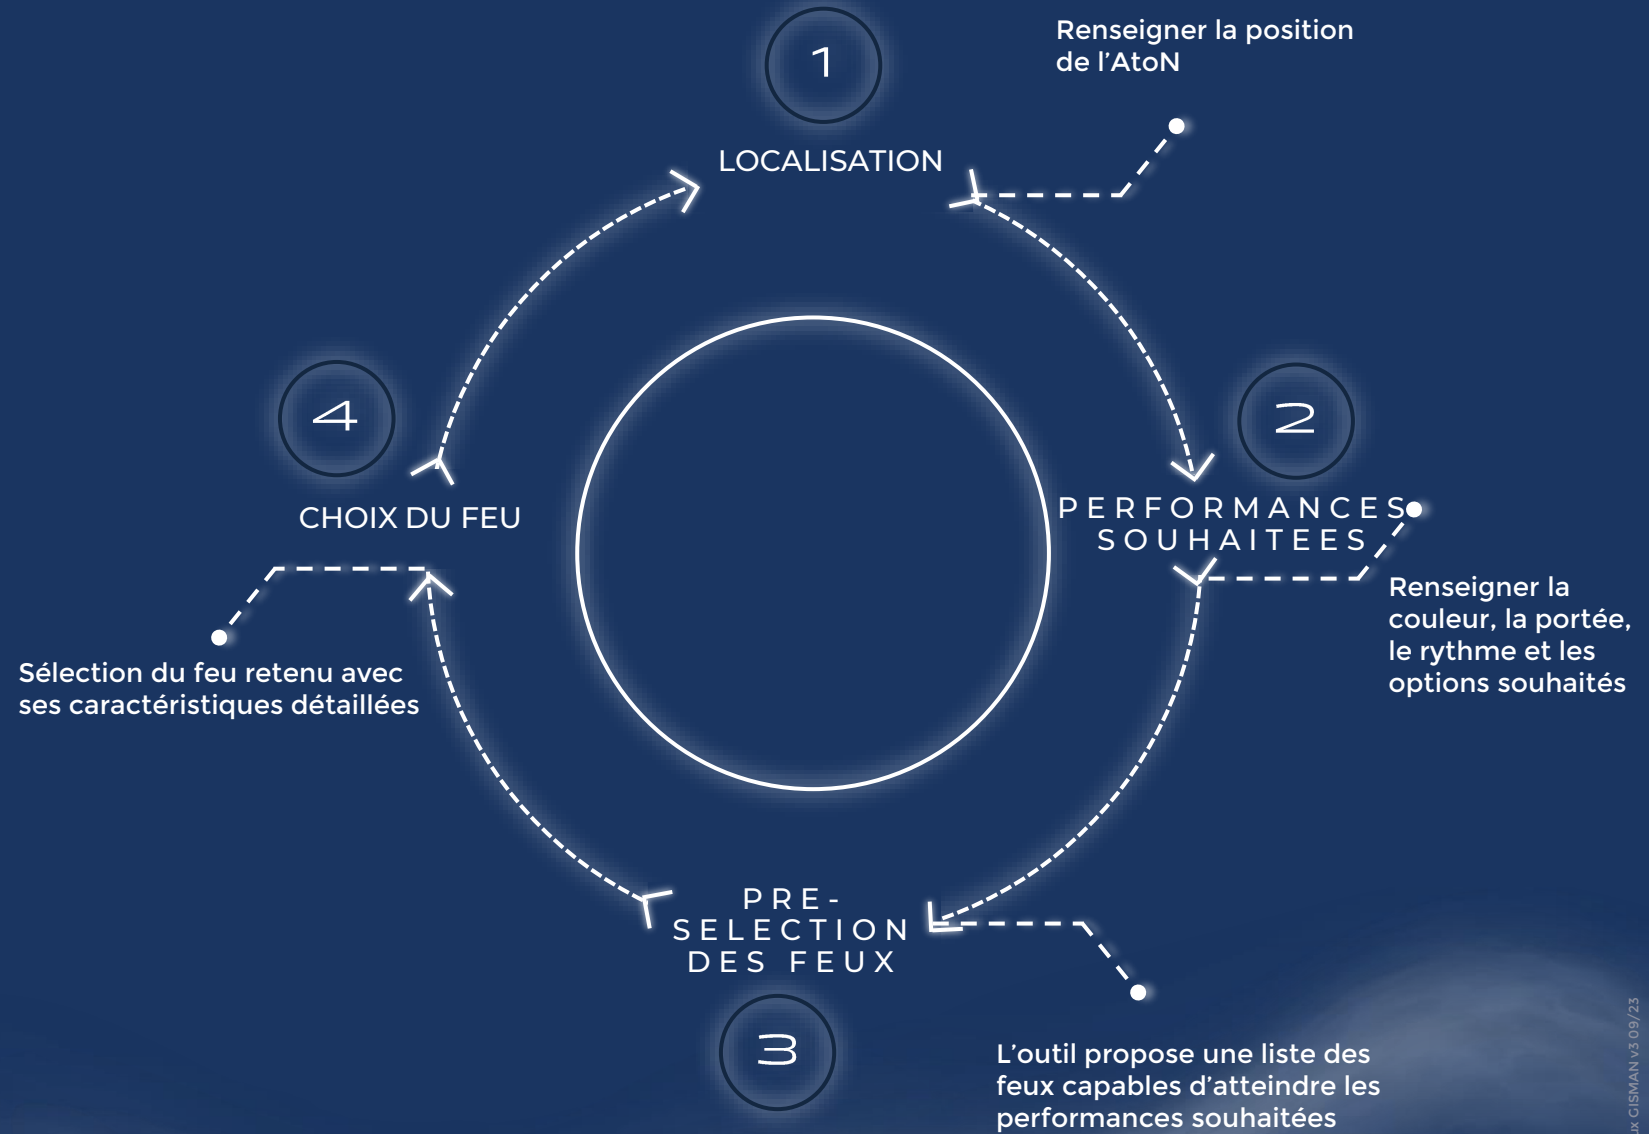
1

LOCALISATION

Renseigner la position de l'AtoN

2

PERFORMANCES SOUHAITEES

Renseigner la couleur, la portée, le rythme et les options souhaités

PRE-SELECTION DES FEUX

3

L'outil propose une liste des feux capables d'atteindre les performances souhaitées

4

CHOIX DU FEU

Sélection du feu retenu avec ses caractéristiques détaillées

x GISMAN v3 09/23